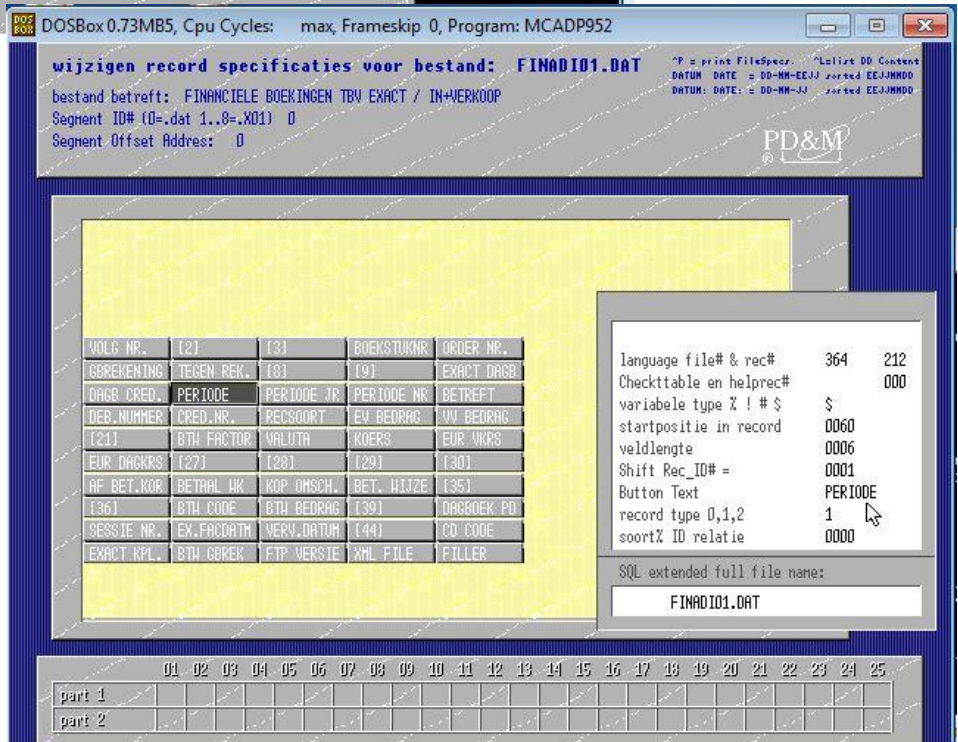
DOSBox 0.73MB5, Cpu Cycles: max, Frameskip 0, Program: MCADP952

wijzigen record specificaties voor bestand: FINADI01.DAT

^P = print FileSpecs. ^L=list DD Content
DATUM DATE = DD-MM-EEJJ sorted EEJJMMDD
DATUM: DATE: = DD-MM-JJ sorted EEJJMMDD

bestand betreft: FINANCIELE BOEKINGEN TBV EXACT / IN+VERKOOP
Segment ID# (0=.dat 1..8=.X01) 0
Segment Offset Address: 0

PD&M

| VOLG NR. | [2] | [3] | BOEKSTUKNR | ORDER NR. |
|---|---|---|---|---|
| GBREKENING | TEGEN REK. | [8] | [9] | EXACT DAGB |
| DAGB CRED. | PERIODE | PERIODE JR | PERIODE NR | BETREFT |
| DEB.NUMMER | CRED.NR. | RECSOORT | EV BEDRAG | VV BEDRAG |
| [21] | BTW FACTOR | VALUTA | KOERS | EUR VKRS |
| EUR DAGKRS | [27] | [28] | [29] | [30] |
| AF BET.KOR | BETAAL WK | KOP OMSCH. | BET. WIJZE | [35] |
| [36] | BTW CODE | BTW BEDRAG | [39] | DAGBOEK PD |
| SESSIE NR. | EX.FACDATM | VERV.DATUM | [44] | CD CODE |
| EXACT KPL. | BTW GBREK | FTP VERSIE | XML FILE | FILLER |

language file# & rec# 364 212
Checkttable en helprec# 000
variabele type % ! # $ $
startpositie in record 0060
veldlengte 0006
Shift Rec_ID# = 0001
Button Text PERIODE
record type 0,1,2 1
soort% ID relatie 0000

SQL extended full file name:
FINADI01.DAT

01 02 03 04 05 06 07 08 09 10 11 12 13 14 15 16 17 18 19 20 21 22 23 24 25
part 1
part 2